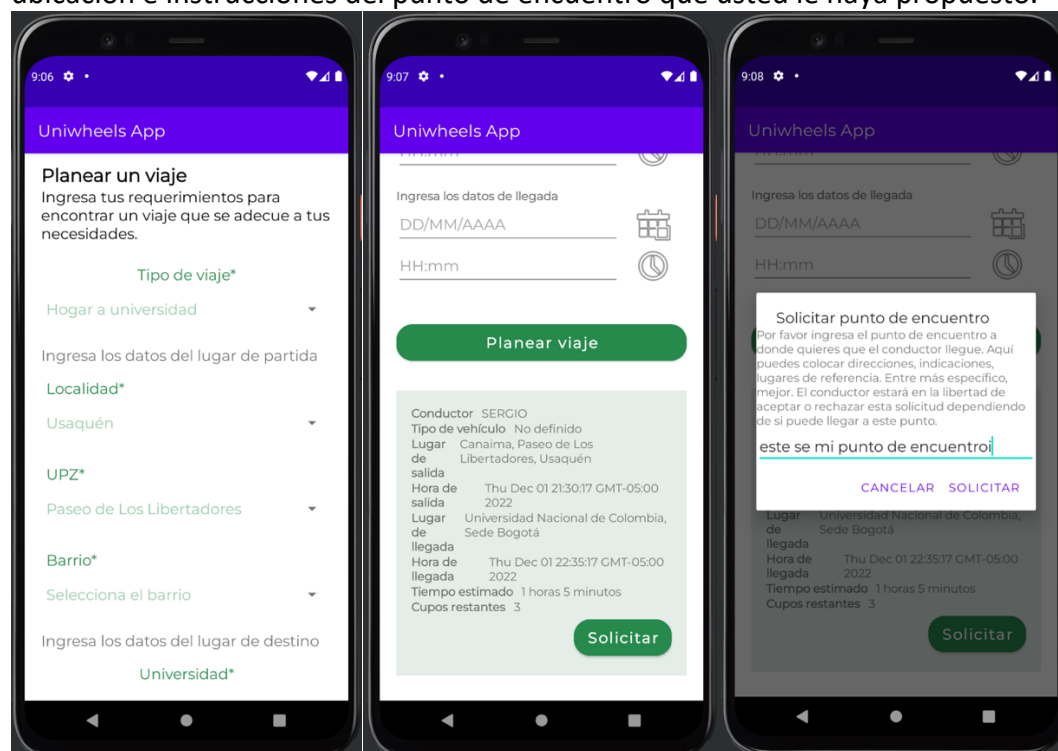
ubicación e instrucciones del punto de encuentro que usted le haya propuesto.

9:06

Uniwheels App

Planear un viaje

Ingresa tus requerimientos para encontrar un viaje que se adecue a tus necesidades.

Tipo de viaje*

Hogar a universidad

Ingresa los datos del lugar de partida

Localidad*

Usaquén

UPZ*

Paseo de Los Libertadores

Barrio*

Selecciona el barrio

Ingresa los datos del lugar de destino

Universidad*

9:07

Uniwheels App

HH:mm

Ingresa los datos de llegada

DD/MM/AAAA

HH:mm

Planear viaje

Conductor SERGIO
Tipo de vehículo No definido
Lugar de salida Canaima, Paseo de Los Libertadores, Usaquén
Hora de salida Thu Dec 01 21:30:17 GMT-05:00 2022
Lugar de llegada Universidad Nacional de Colombia, Sede Bogotá
Hora de llegada Thu Dec 01 22:35:17 GMT-05:00 2022
Tiempo estimado 1 horas 5 minutos
Cupos restantes 3

Solicitar

9:08

Uniwheels App

HH:mm

Ingresa los datos de llegada

DD/MM/AAAA

HH:mm

Solicitar punto de encuentro

Por favor ingresa el punto de encuentro a donde quieres que el conductor llegue. Aquí puedes colocar direcciones, indicaciones, lugares de referencia. Entre más específico, mejor. El conductor estará en la libertad de aceptar o rechazar esta solicitud dependiendo de si puede llegar a este punto.

este se mi punto de encuentroi

CANCELAR SOLICITAR

Lugar de llegada Universidad Nacional de Colombia, Sede Bogotá
Hora de llegada Thu Dec 01 22:35:17 GMT-05:00 2022
Tiempo estimado 1 horas 5 minutos
Cupos restantes 3

Solicitar